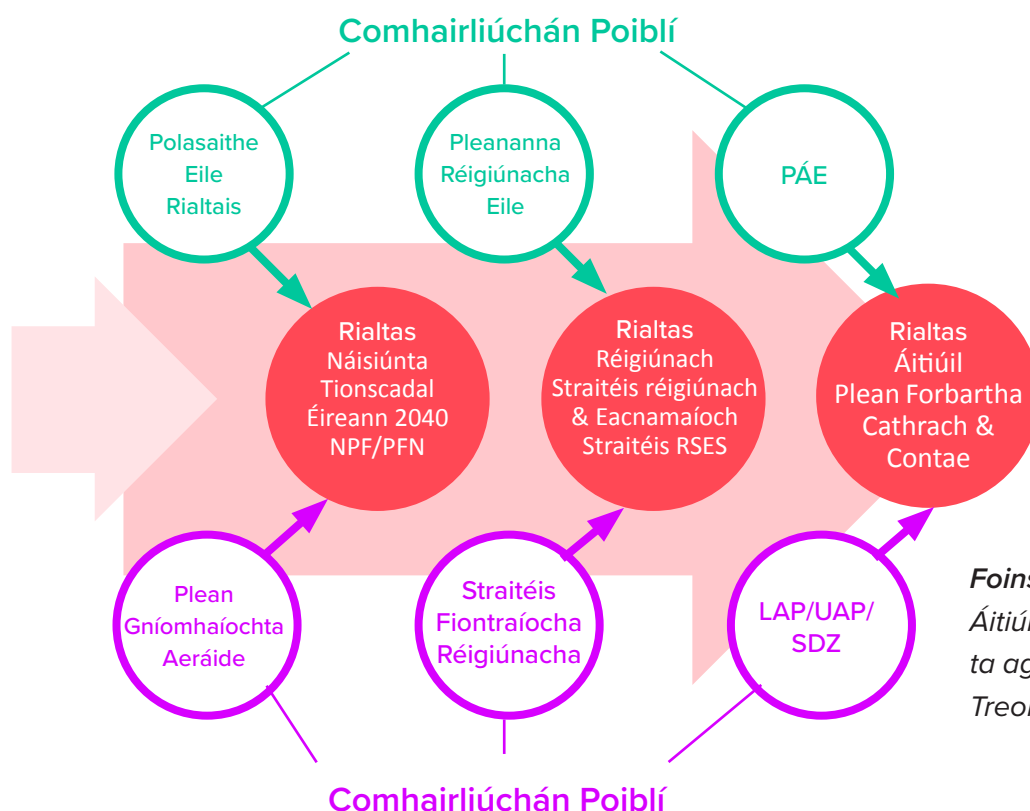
Comhairliúchán Poiblí

Polasaithe Eile Rialtais

Pleananna Réigiúnacha Eile

PÁE

Rialtas Náisiúnta Tionscadal Éireann 2040 NPF/PFN

Rialtas Réigiúnach Straitéis réigiúnach & Eacnamaíoch Straitéis RSES

Rialtas Áitiúil Plean Forbartha Cathrach & Contae

Plean Gníomhaíochta Aeráide

Straitéis Fiontraíocha Réigiúnacha

LAP/UAP/ SDZ

Foins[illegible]
Áitiúi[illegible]
ta ag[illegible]
Treoi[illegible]

Comhairliúchán Poiblí